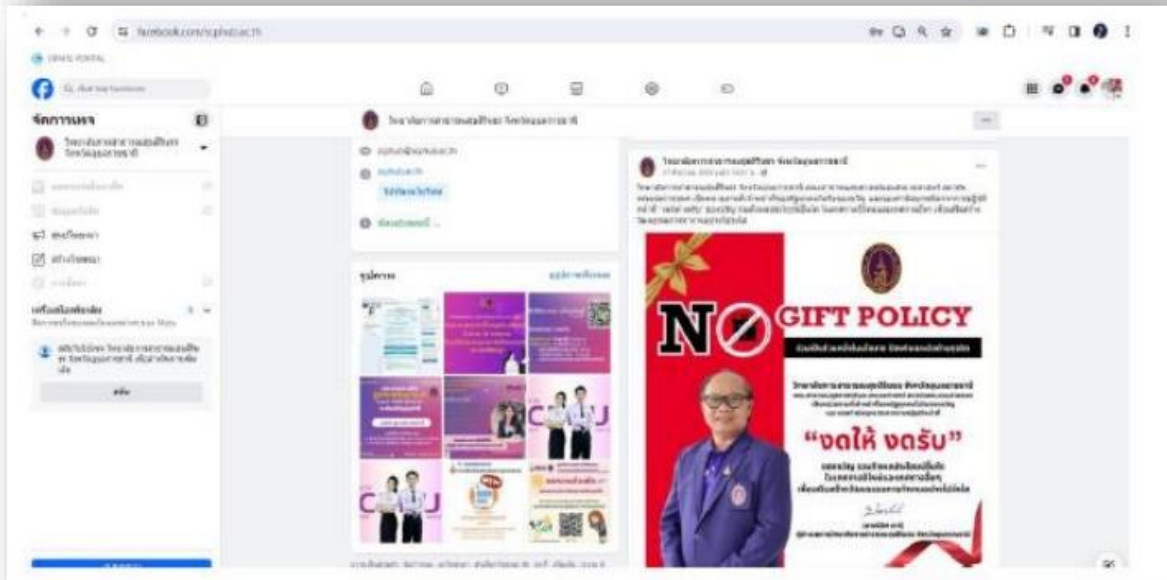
facebook.com/scphcs.ac.th

จัดการเพจ

วิทยาลัยการสาธารณสุขสิรินธร จังหวัดอุบลราชธานี

ชุมชนวิชาการ

สร้างโฆษณา

เครื่องมือพัฒนาเพจ

รูปภาพ

ดูรูปภาพทั้งหมด

วิทยาลัยการสาธารณสุขสิรินธร จังหวัดอุบลราชธานี

NO GIFT POLICY

"งดให้ งดรับ"